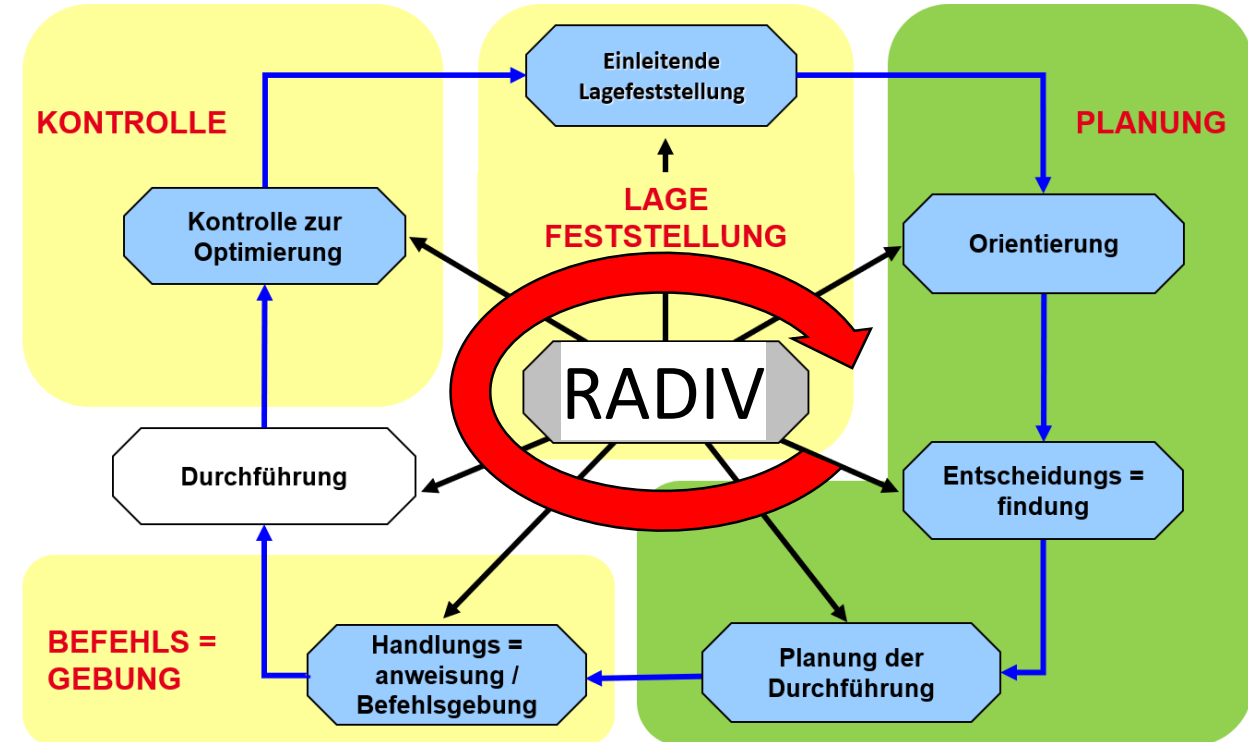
KONTROLLE

Einleitende Lagefeststellung

PLANUNG

LAGE FESTSTELLUNG

Kontrolle zur Optimierung

Orientierung

RADIV

Durchführung

Entscheidungs = findung

BEFEHLS = GEBUNG

Handlungs = anweisung / Befehlsgebung

Planung der Durchführung